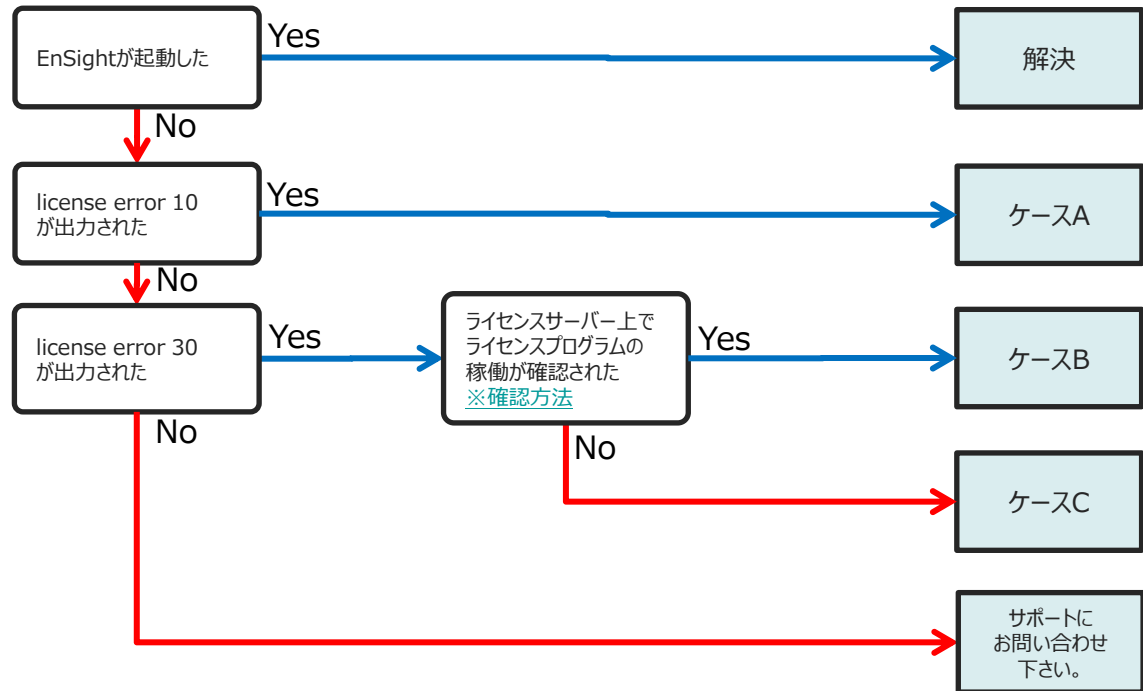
EnSightが起動した

Yes

解決

No

license error 10 が出力された

Yes

ケースA

No

license error 30 が出力された

Yes

ライセンスサーバー上で ライセンスプログラムの 稼働が確認された ※確認方法

Yes

ケースB

No

ケースC

No

サポートに お問い合わせ 下さい。